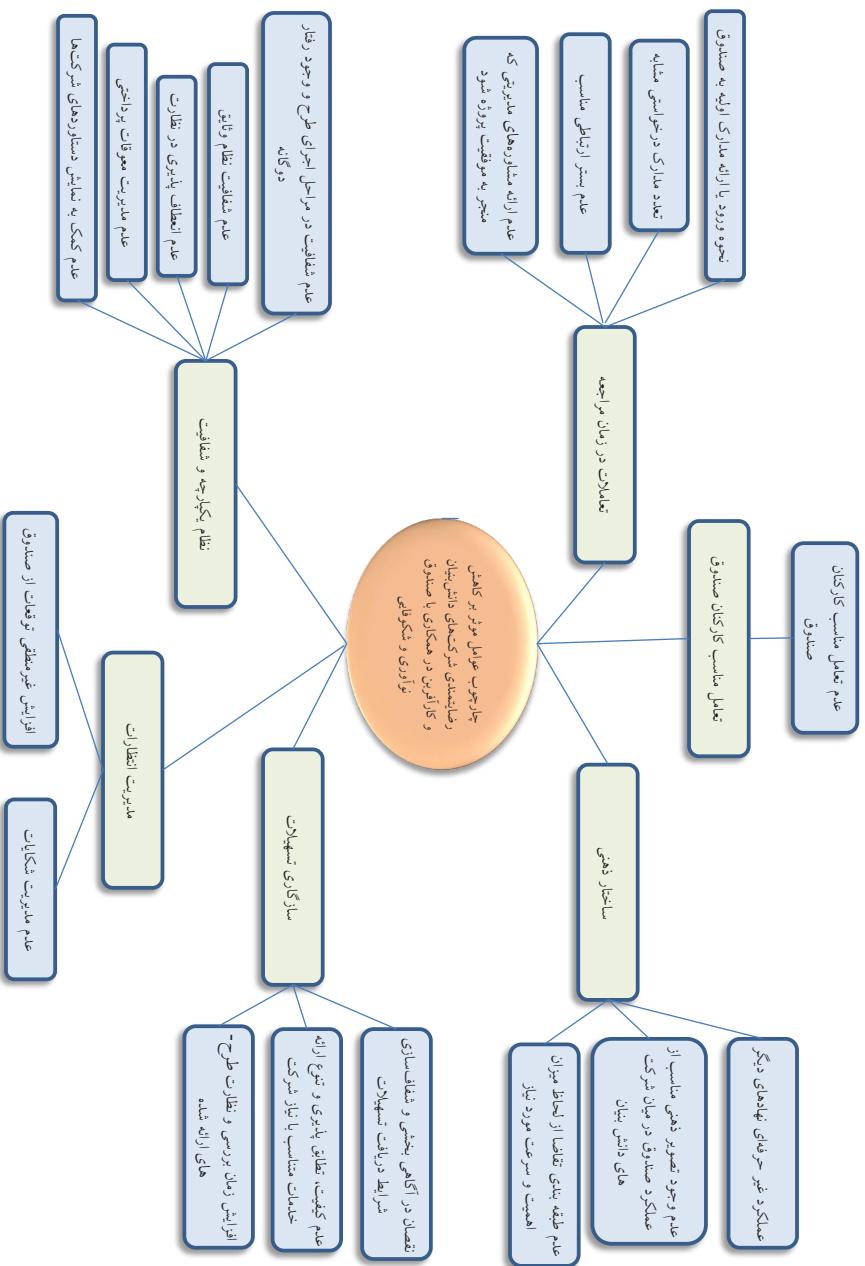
چارچوب عوامل موثر بر کاهش رضایتمندی شرکت‌های دانش‌بنیان و کارآفرین در همکاری با صندوق نوآوری و شکوفایی

تعاملات در زمان مراجعه

نحوه ورود یا ارائه مدارک اولیه به صندوق

تعدد مدارک درخواستی مشابه

عدم بستر ارتباطی مناسب

عدم ارائه مشاوره‌های مدیریتی که منجر به موفقیت پروژه شود

تعامل مناسب کارکنان صندوق

عدم تعامل مناسب کارکنان صندوق

ساختار ذهنی

عملکرد غیر حرفه‌ای نهادهای دیگر

عدم وجود تصویر ذهنی مناسب از عملکرد صندوق در میان شرکت های دانش بنیان

عدم طبقه بندی تقاضا از لحاظ میزان اهمیت و سرعت مورد نیاز

سازگاری تسهیلات

نقصان در آگاهی بخشی و شفاف‌سازی شرایط دریافت تسهیلات

عدم کیفیت، تطابق پذیری و تنوع ارائه خدمات مناسب با نیاز شرکت

افزایش زمان بررسی و نظارت طرح-های ارائه شده

مدیریت انتظارات

افزایش غیر منطقی توقعات از صندوق

عدم مدیریت شکایات

نظام یکپارچه و شفافیت

عدم شفافیت در مراحل اجرای طرح و وجود رفتار دوگانه

عدم شفافیت نظام وثایق

عدم انعطاف پذیری در نظارت

عدم مدیریت معوقات پرداختی

عدم کمک به نمایش دستاوردهای شرکت‌ها